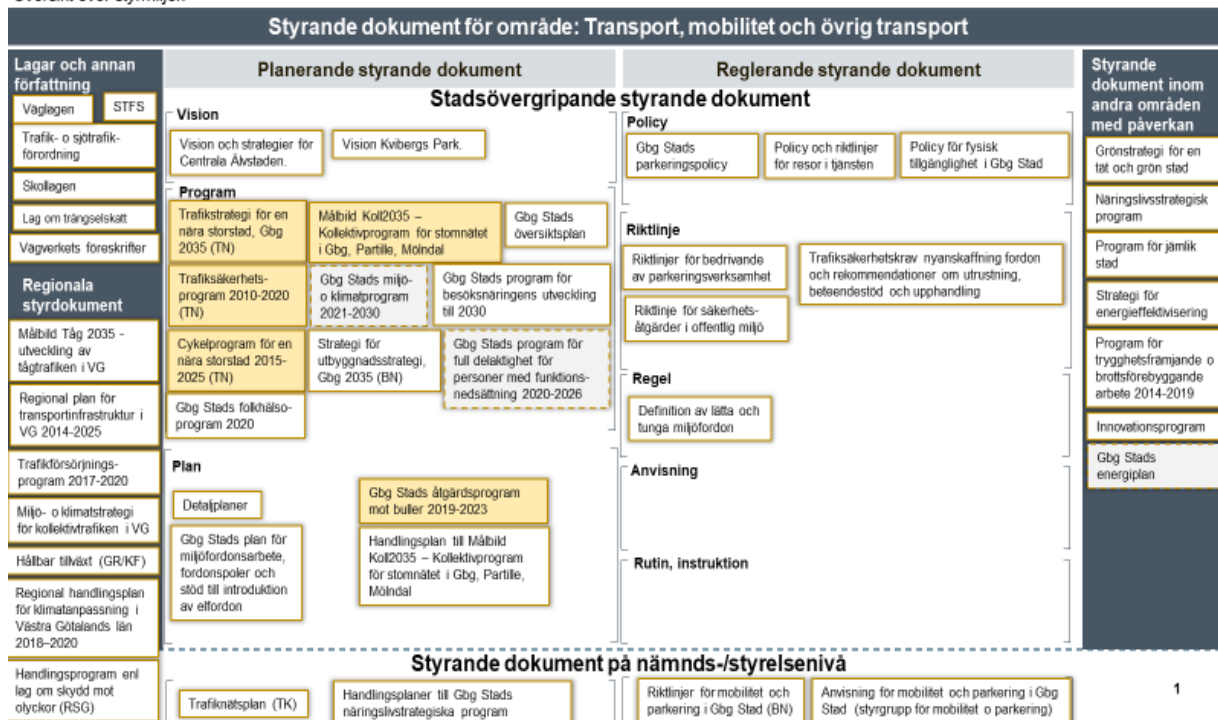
Styrande dokument för område: Transport, mobilitet och övrig transport

Lagar och annan författning

Väglagen

STFS

Trafik- o sjötrafikförordning

Skollagen

Lag om trängselskatt

Vägverkets föreskrifter

Regionala styrdokument

Målbild Tåg 2035 - utveckling av tågtrafiken i VG

Regional plan för transportinfrastruktur i VG 2014-2025

Trafikförsörjningsprogram 2017-2020

Miljö- o klimatstrategi för kollektivtrafiken i VG

Hållbar tillväxt (GR/KF)

Regional handlingsplan för klimatanpassning i Västra Götalands län 2018–2020

Handlingsprogram enl lag om skydd mot olyckor (RSG)

Planerande styrande dokument

Reglerande styrande dokument

Stadsövergripande styrande dokument

Vision

Vision och strategier för Centrala Älvstaden.

Vision Kvibergs Park.

Program

Trafikstrategi för en nära storstad, Gbg 2035 (TN)

Målbild Koll2035 – Kollektivprogram för stomnätet i Gbg, Partille, Mölndal

Gbg Stads översiktsplan

Trafiksäkerhetsprogram 2010-2020 (TN)

Gbg Stads miljö- o klimatprogram 2021-2030

Gbg Stads program för besöksnäringens utveckling till 2030

Cykelprogram för en nära storstad 2015-2025 (TN)

Strategi för utbyggnadsstrategi, Gbg 2035 (BN)

Gbg Stads program för full delaktighet för personer med funktionsnedsättning 2020-2026

Gbg Stads folkhälsoprogram 2020

Plan

Detaljplaner

Gbg Stads åtgärdsprogram mot buller 2019-2023

Gbg Stads plan för miljöfordonsarbete, fordonspoler och stöd till introduktion av elfordon

Handlingsplan till Målbild Koll2035 – Kollektivprogram för stomnätet i Gbg, Partille, Mölndal

Policy

Gbg Stads parkeringspolicy

Policy och riktlinjer för resor i tjänsten

Policy för fysisk tillgänglighet i Gbg Stad

Riktlinje

Riktlinjer för bedrivande av parkeringsverksamhet

Trafiksäkerhetskrav nyanskaffning fordon och rekommendationer om utrustning, beteendestöd och upphandling

Riktlinje för säkerhetsåtgärder i offentlig miljö

Regel

Definition av lätta och tunga miljöfordon

Anvisning

Rutin, instruktion

Styrande dokument inom andra områden med påverkan

Grönstrategi för en tät och grön stad

Näringslivsstrategisk program

Program för jämlik stad

Strategi för energieffektivisering

Program för trygghetsfrämjande o brottsförebyggande arbete 2014-2019

Innovationsprogram

Gbg Stads energiplan

Styrande dokument på nämnds-/styrelsenivå

Trafiknätsplan (TK)

Handlingsplaner till Gbg Stads näringslivsstrategiska program

Riktlinjer för mobilitet och parkering i Gbg Stad (BN)

Anvisning för mobilitet och parkering i Gbg Stad (styrgrupp för mobilitet o parkering)

1